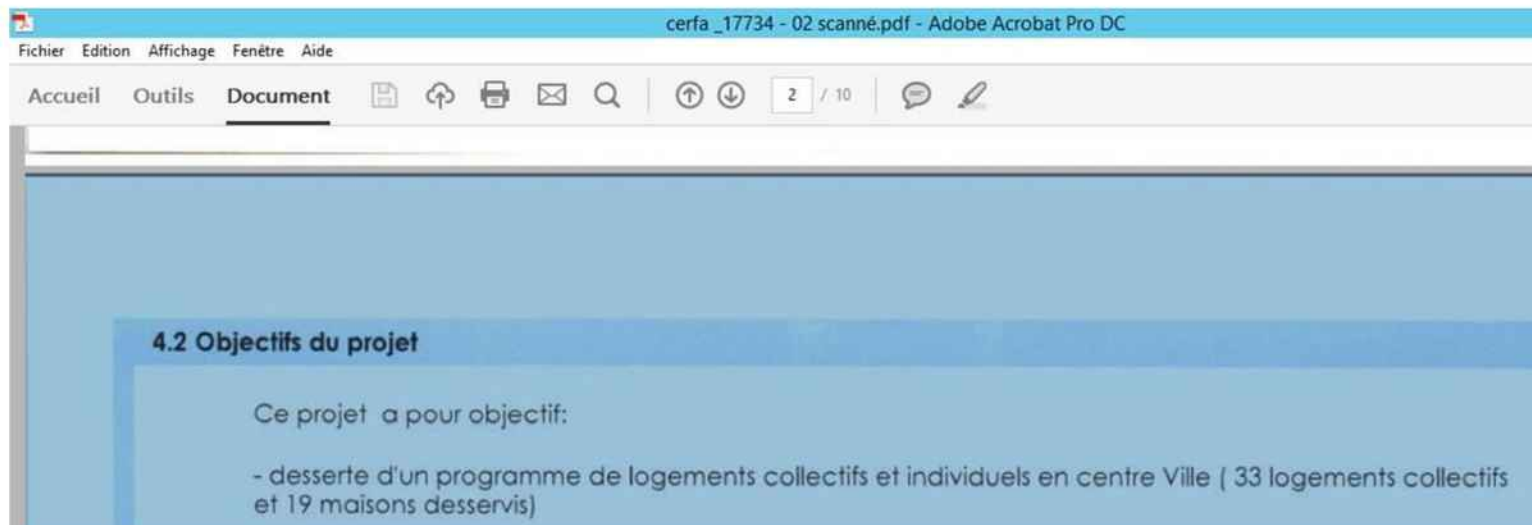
cerfa _17734 - 02 scanné.pdf - Adobe Acrobat Pro DC

Fichier Edition Affichage Fenêtre Aide

Accueil Outils Document 2 / 10

4.2 Objectifs du projet

Ce projet a pour objectif:

- desserte d'un programme de logements collectifs et individuels en centre Ville ( 33 logements collectifs et 19 maisons desservis)